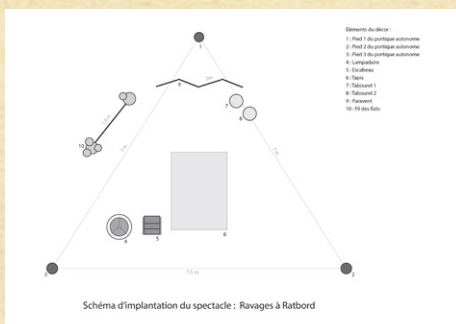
Eléments du décor :
1 : Pied 1 du portique autonome
2 : Pied 2 du portique autonome
3 : Pied 3 du portique autonome
4 : Lampadaire
5 : Escabeau
6 : Tapis
7 : Tabouret 1
8 : Tabouret 2
9 : Paravent
10 : Fil des fiots

1
9
2 m
7
8
1,5 m
10
7 m
7 m
6
4
5
3
7,5 m
2

Schéma d'implantation du spectacle : Ravages à Ratbord